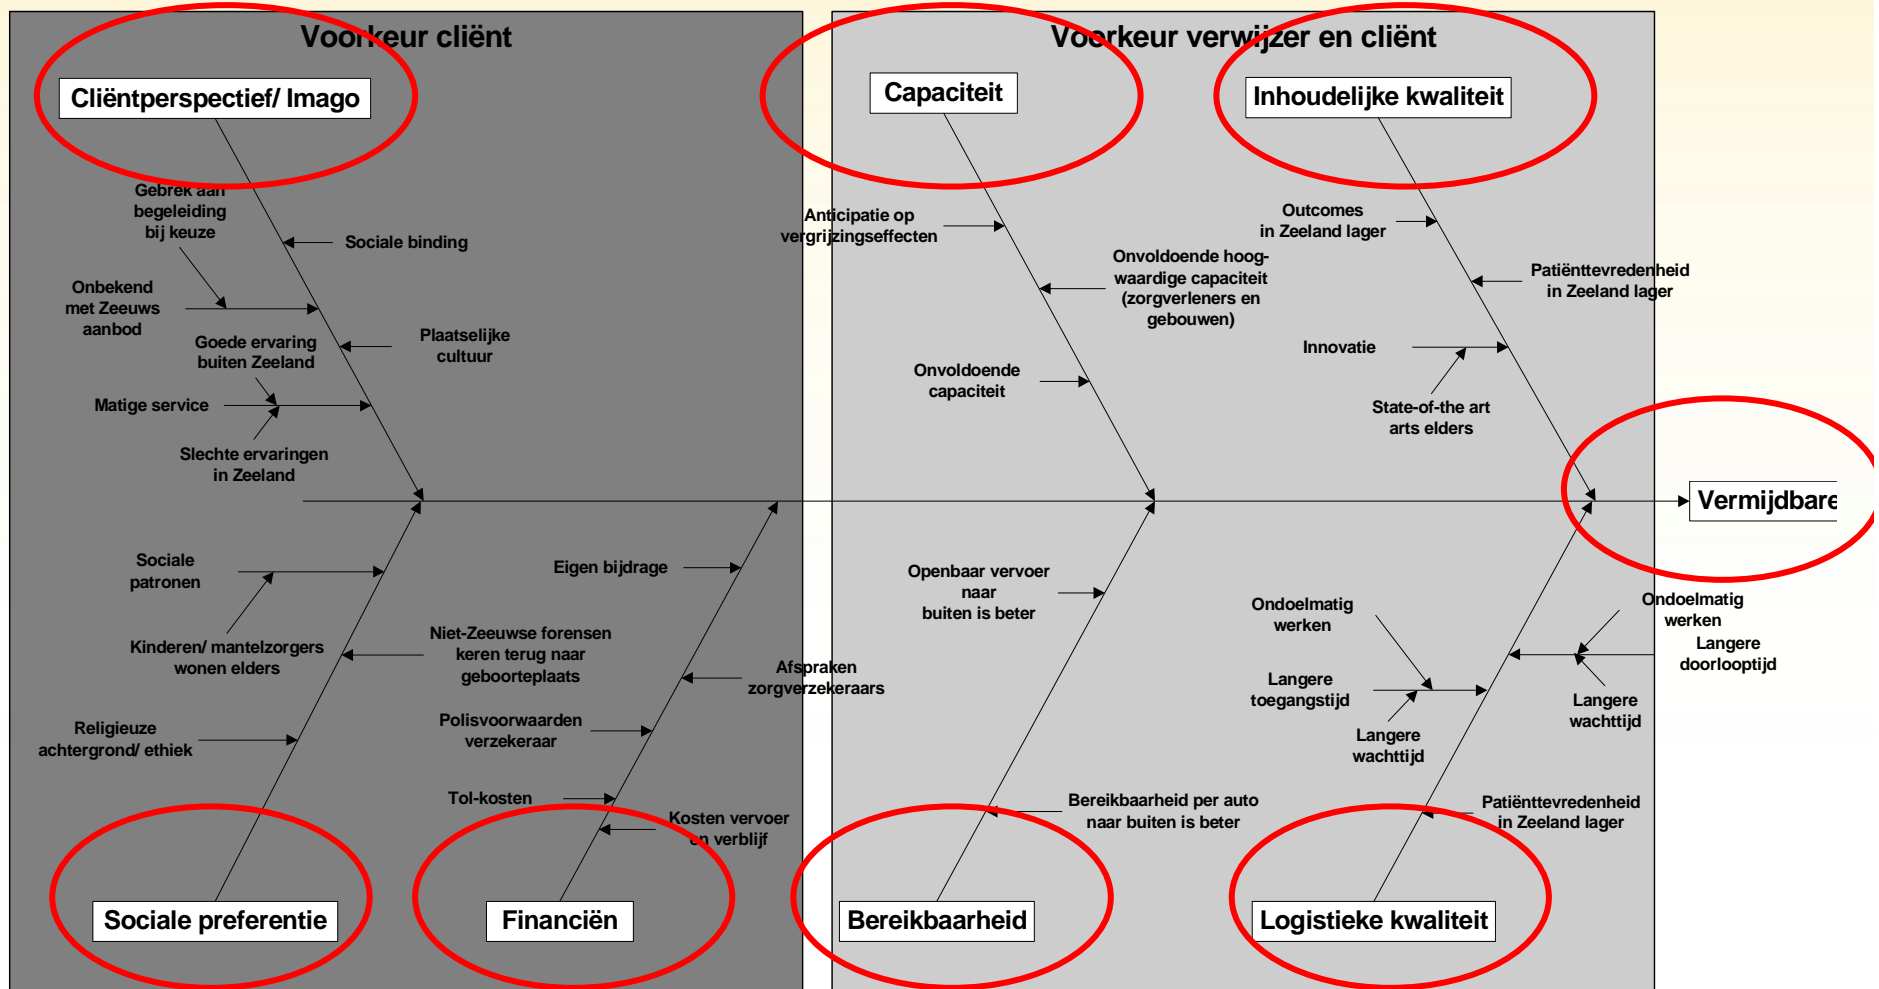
Voorkeur cliënt

Cliëntperspectief/ Imago

Gebrek aan begeleiding bij keuze

Sociale binding

Onbekend met Zeeuws aanbod

Goede ervaring buiten Zeeland

Plaatselijke cultuur

Matige service

Slechte ervaringen in Zeeland

Sociale patronen

Kinderen/ mantelzorgers wonen elders

Religieuze achtergrond/ ethiek

Sociale preferentie

Eigen bijdrage

Niet-Zeeuwse forensen keren terug naar geboorteplaats

Afspraken zorgverzekeraars

Polisvoorwaarden verzekeraar

Tol-kosten

Kosten vervoer en verblijf

Financiën

Voorkeur verwijzer en cliënt

Capaciteit

Anticipatie op vergrijzingseffecten

Onvoldoende hoogwaardige capaciteit (zorgverleners en gebouwen)

Onvoldoende capaciteit

Inhoudelijke kwaliteit

Outcomes in Zeeland lager

Patiënttevredenheid in Zeeland lager

Innovatie

State-of-the art arts elders

Vermijdbare

Openbaar vervoer naar buiten is beter

Bereikbaarheid per auto naar buiten is beter

Bereikbaarheid

Ondoelmatig werken

Langere toegangstijd

Langere wachttijd

Ondoelmatig werken

Langere doorlooptijd

Langere wachttijd

Patiënttevredenheid in Zeeland lager

Logistieke kwaliteit